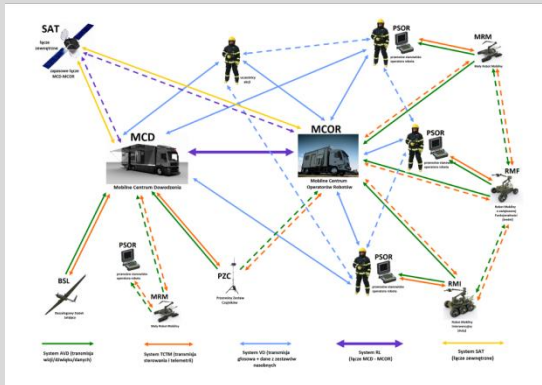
SAT
łącze zewnętrzne
zapasowe łącze MCD-MCOR

PSOR
przenośne stanowisko operatora robota

MRM
Mały Robot Mobilny

uczestnicy akcji

MCD
Mobilne Centrum Dowodzenia

MCOR
Mobilne Centrum Operatorów Robotów

PSOR
przenośne stanowisko operatora robota

RMF
Robot Mobilny o zwiększonej Funkcjonalności (średni)

BSL
Bezzałogowy Statek Latający

PSOR
przenośne stanowisko operatora robota

MRM
Mały Robot Mobilny

PZC
Przenośny Zestaw Czujników

PSOR
przenośne stanowisko operatora robota

RMI
Robot Mobilny Interwencyjny (duży)

System AVD (transmisja wizji/dźwięku/danych)

System TCTM (transmisja sterowania i telemetrii)

System VD (transmisja głosowa + dane z zestawów nasobnych)

System RL (łącze MCD - MCOR)

System SAT (łącze zewnętrzne)